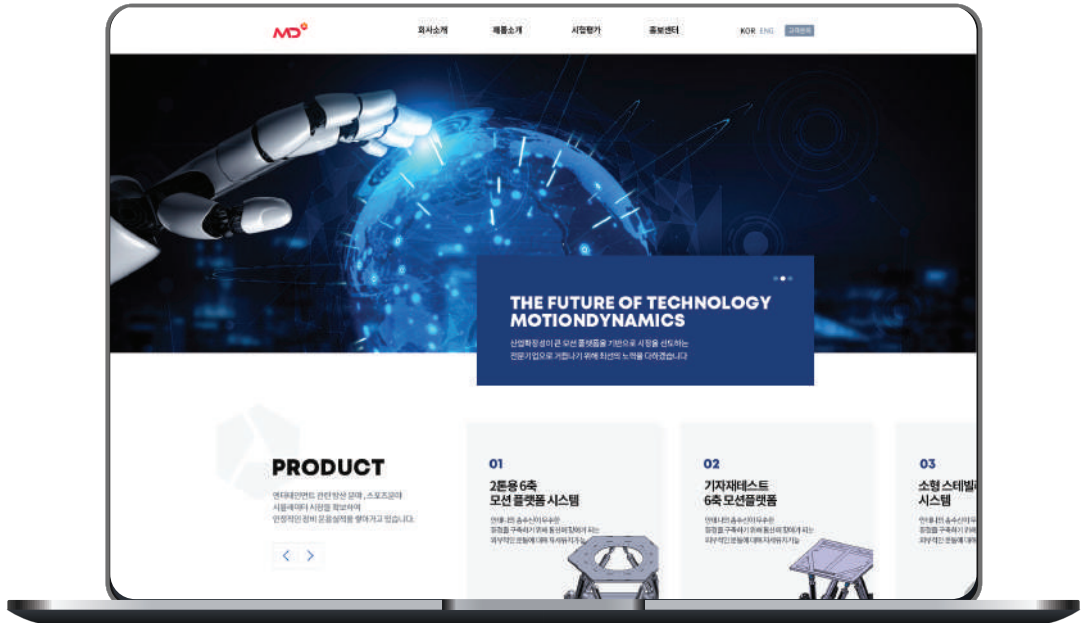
MD

회사소개 제품소개 시험평가 홍보센터

KOR ENG 고객센터

THE FUTURE OF TECHNOLOGY MOTIONDYNAMICS

산업화 등성이 큰 모션 플랫폼을 기반으로 시장을 선도하는 전문기업으로 거듭나기 위해 최선의 노력을 다하겠습니다

PRODUCT

엔터테인먼트 관련 방산 분야, 스포츠분야 시뮬레이터 시장을 확보하여 안정적인 장비 운용실적을 쌓아가고 있습니다.

01

2톤용 6축 모션 플랫폼 시스템

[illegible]

02

기자재테스트 6축 모션플랫폼

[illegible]

03

소형 스테빌라 시스템

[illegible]